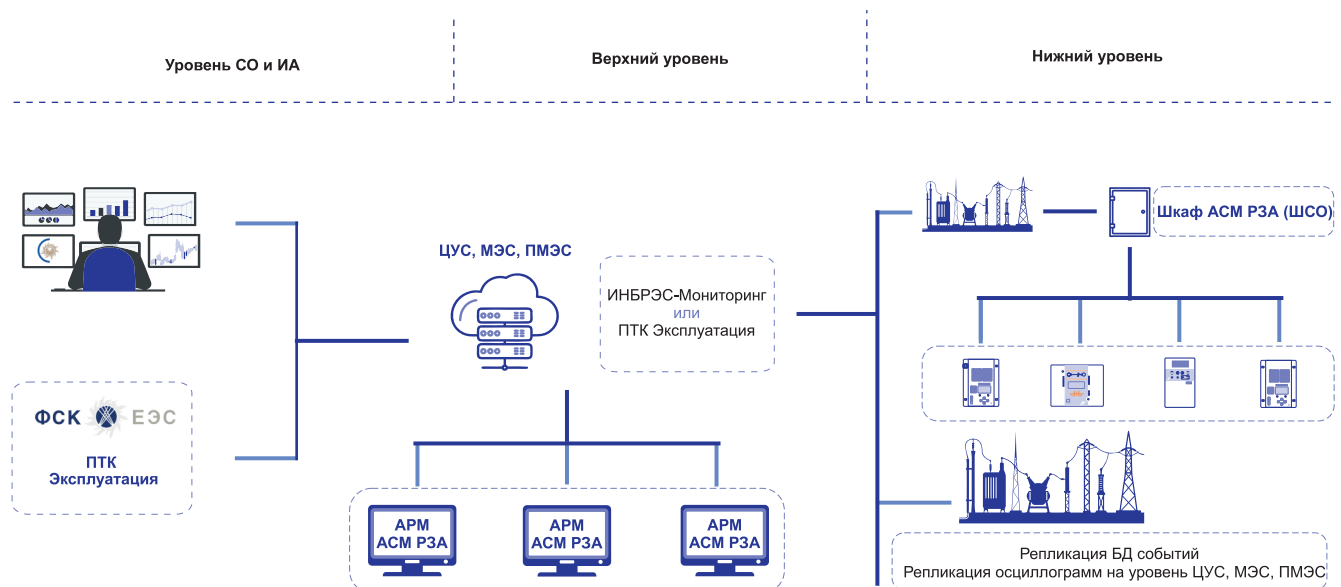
Уровень СО и ИА

Верхний уровень

Нижний уровень

ЦУС, МЭС, ПМЭС

ИНБРЭС-Мониторинг
или
ПТК Эксплуатация

Шкаф АСМ РЗА (ШСО)

ФСК ЕЭС

ПТК
Эксплуатация

АРМ
АСМ РЗА

АРМ
АСМ РЗА

АРМ
АСМ РЗА

Репликация БД событий
Репликация осциллограмм на уровень ЦУС, МЭС, ПМЭС